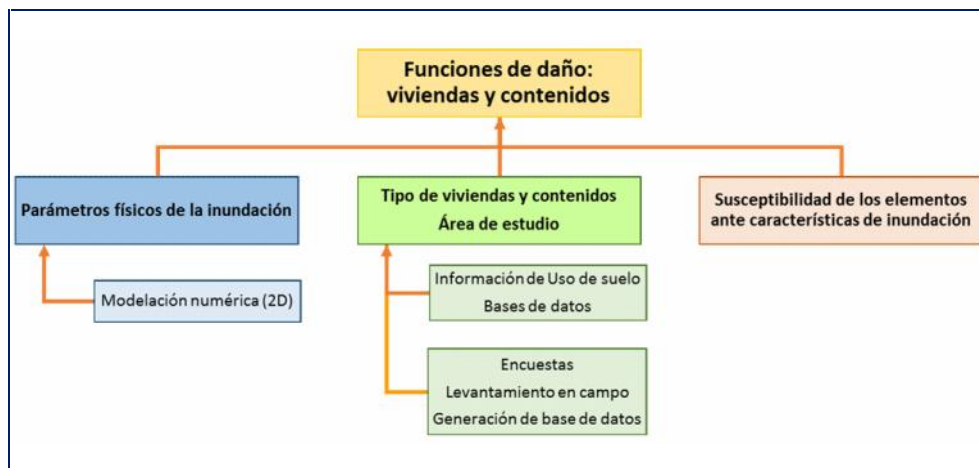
Funciones de daño: viviendas y contenidos

Parámetros físicos de la inundación

Modelación numérica (2D)

Tipo de viviendas y contenidos
Área de estudio

Información de Uso de suelo
Bases de datos

Encuestas
Levantamiento en campo
Generación de base de datos

Susceptibilidad de los elementos ante características de inundación